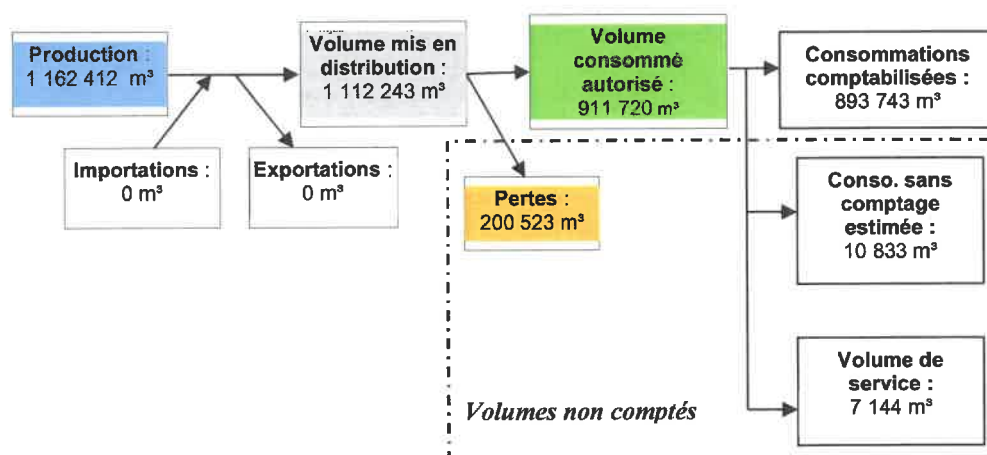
Production : 1 162 412 m³

Importations : 0 m³

Exportations : 0 m³

Volume mis en distribution : 1 112 243 m³

Volume consommé autorisé : 911 720 m³

Pertes : 200 523 m³

Consommations comptabilisées : 893 743 m³

Conso. sans comptage estimée : 10 833 m³

Volume de service : 7 144 m³

Volumes non comptés